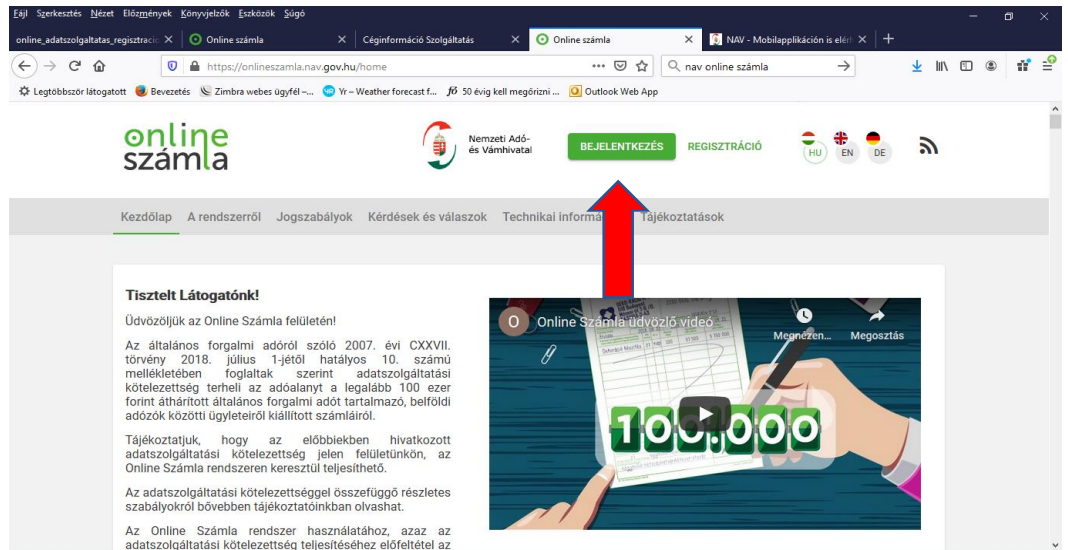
Fájl Szerkesztés Nézet Előzmények Könyvjelzők Eszközök Súgó

online_adatszolgaltatas_regisztracio | Online számla | Céginformáció Szolgáltatás | Online számla | NAV - Mobilapplikáció is elérh

https://onlineszamla.nav.gov.hu/home

nav online számla

Legtöbbször látogatott | Bevezetés | Zimbra webes ügyfél -... | Yr – Weather forecast f... | 50 évig kell megőrizni ... | Outlook Web App

online számla

Nemzeti Adó- és Vámhivatal

BEJELENTKEZÉS

REGISZTRÁCIÓ

HU EN DE

Kezdőlap | A rendszerről | Jogszabályok | Kérdések és válaszok | Technikai informá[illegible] | Tájékoztatások

Tisztelt Látogatónk!

Üdvözöljük az Online Számla felületén!

Az általános forgalmi adóról szóló 2007. évi CXXVII. törvény 2018. július 1-jétől hatályos 10. számú mellékletében foglaltak szerint adatszolgáltatási kötelezettség terheli az adóalanyt a legalább 100 ezer forint áthárított általános forgalmi adót tartalmazó, belföldi adózók közötti ügyleteiről kiállított számláiról.

Tájékoztatjuk, hogy az előbbiekben hivatkozott adatszolgáltatási kötelezettség jelen felületünkön, az Online Számla rendszeren keresztül teljesíthető.

Az adatszolgáltatási kötelezettséggel összefüggő részletes szabályokról bővebben tájékoztatóinkban olvashat.

Az Online Számla rendszer használatához, azaz az adatszolgáltatási kötelezettség teljesítéséhez előfeltétel az

Online Számla üdvözlő videó

Megnézen...

Megosztás

100.000